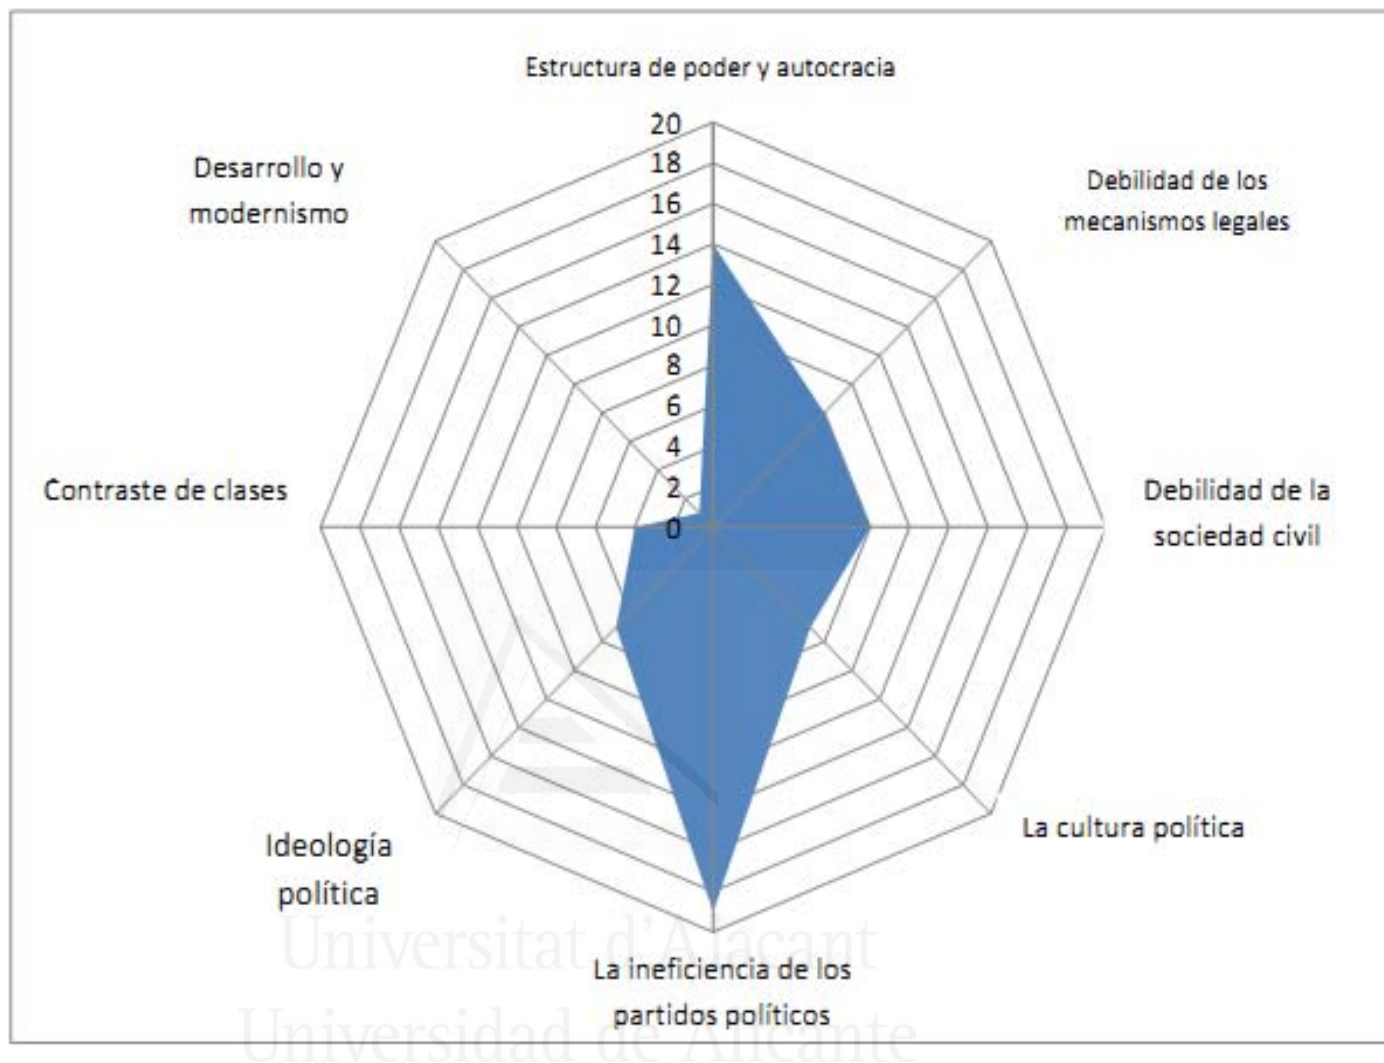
Estructura de poder y autocracia

20
18
16
14
12
10
8
6
4
2
0

Debilidad de los mecanismos legales

Debilidad de la sociedad civil

La cultura política

La ineficiencia de los partidos políticos

Ideología política

Contraste de clases

Desarrollo y modernismo

Universitat d'Alacant
Universidad de Alicante